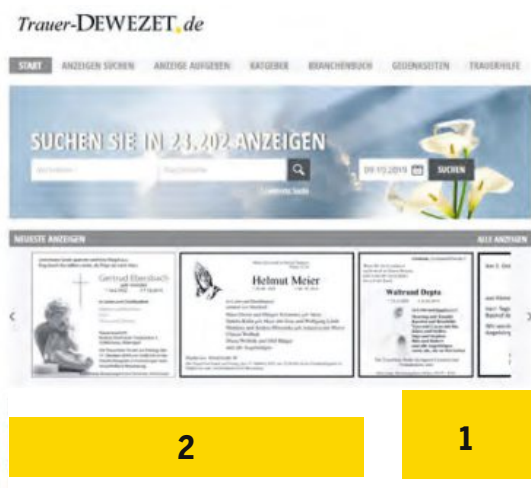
Trauer-DEWEZET.de

START ANZEIGEN SUCHEN ANZEIGE AUFGEBEN RATGEBER BRANCHENBUCH GEDENKSEITEN TRAUERHILFE

SUCHEN SIE IN 23.202 ANZEIGEN

Vorname Nachname

09.10.2019 SUCHEN

Erweiterte Suche

NEUESTE ANZEIGEN ALLE ANZEIGEN

Gertrud Ebersbach

Helmut Meier

Waltraud Depta

2

1